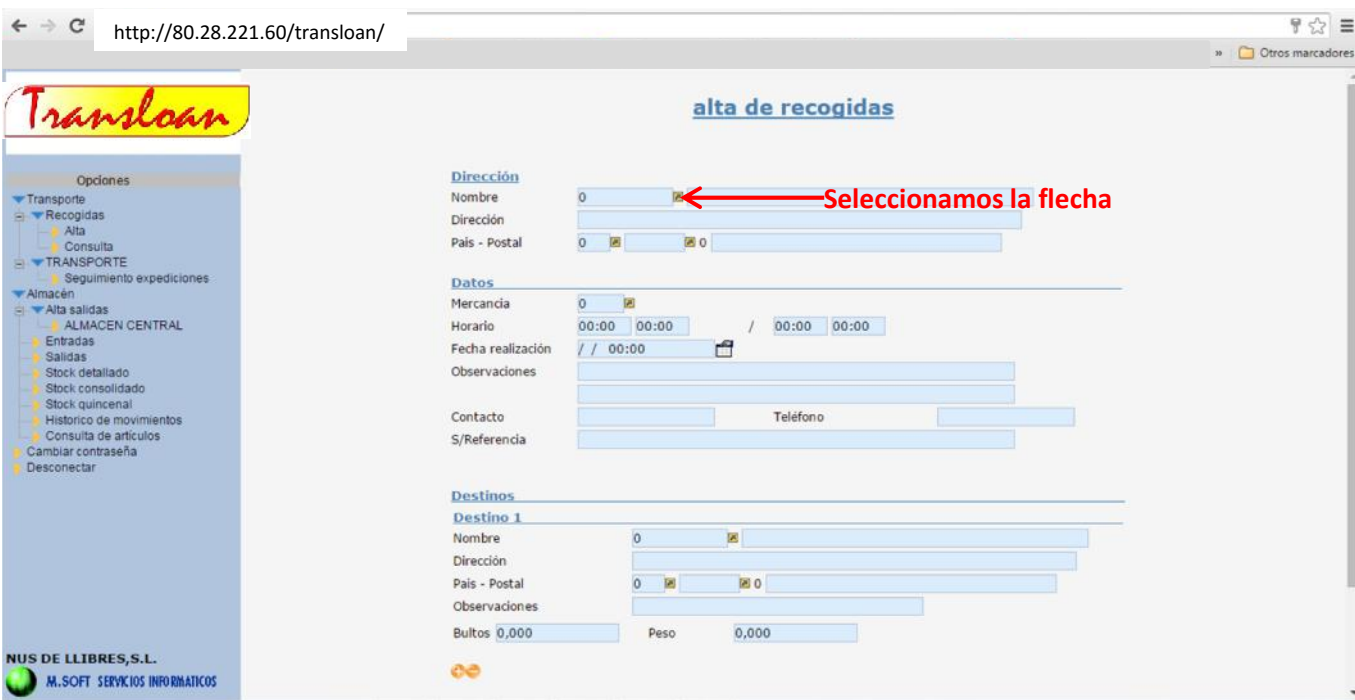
http://80.28.221.60/transloan/

» Otros marcadores

Transloan

Opciones
Transporte
Recogidas
Alta
Consulta
TRANSPORTE
Seguimiento expediciones
Almacén
Alta salidas
ALMACEN CENTRAL
Entradas
Salidas
Stock detallado
Stock consolidado
Stock quincenal
Historico de movimientos
Consulta de articulos
Cambiar contraseña
Desconectar

NUS DE LLIBRES,S.L.
M.SOFT SERVICIOS INFORMATICOS

alta de recogidas

Dirección
Nombre 0
Seleccionamos la flecha
Dirección
Pais - Postal 0 0

Datos
Mercancia 0
Horario 00:00 00:00 / 00:00 00:00
Fecha realización / / 00:00
Observaciones
Contacto Teléfono
S/Referencia

Destinos
Destino 1
Nombre 0
Dirección
Pais - Postal 0 0
Observaciones
Bultos 0,000 Peso 0,000